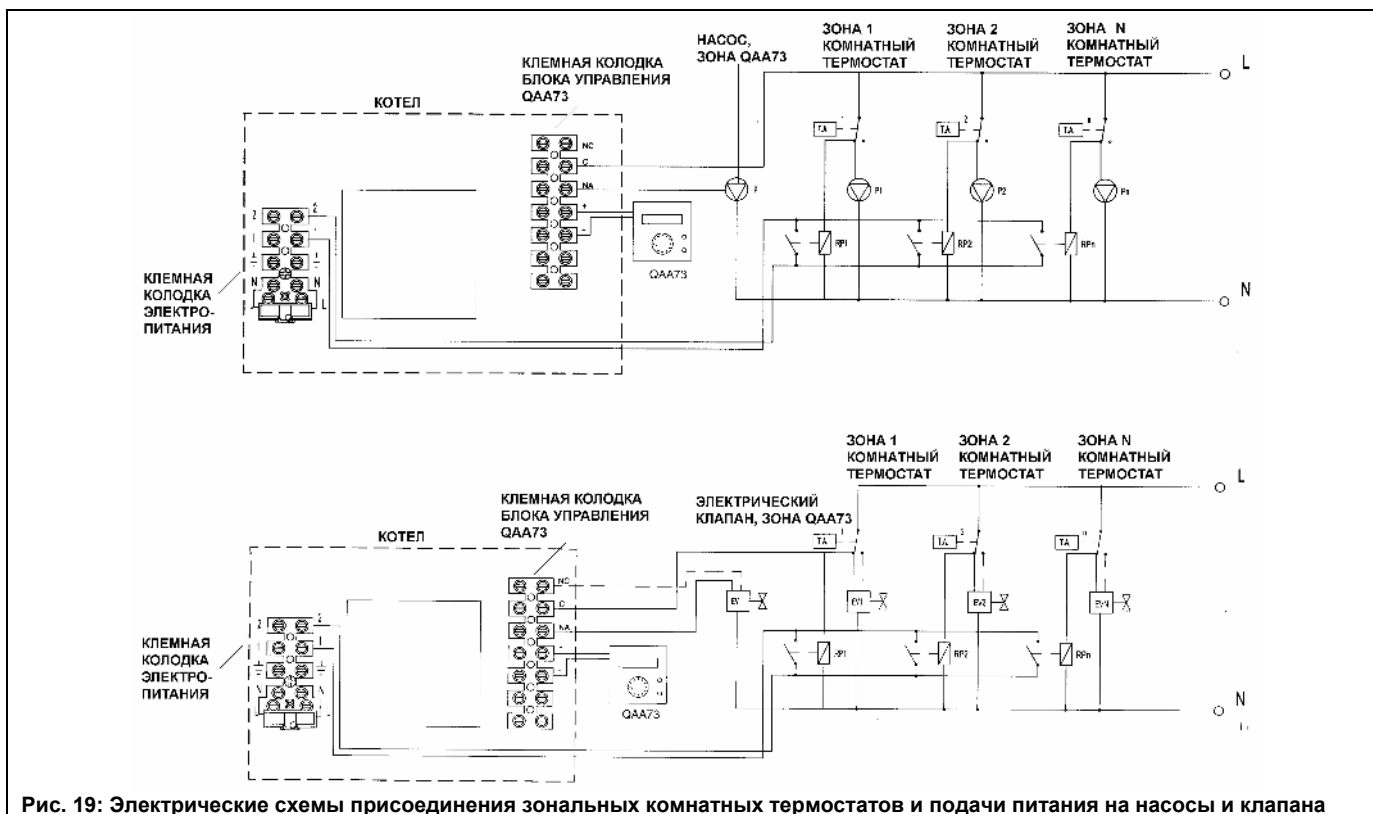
НАСОС, ЗОНА QAA73

ЗОНА 1 КОМНАТНЫЙ ТЕРМОСТАТ

ЗОНА 2 КОМНАТНЫЙ ТЕРМОСТАТ

ЗОНА N КОМНАТНЫЙ ТЕРМОСТАТ

L

КЛЕМНАЯ КОЛОДКА БЛОКА УПРАВЛЕНИЯ QAA73

КОТЕЛ

NC
C
NA
+
-

TA 1
TA 2
TA

P1
P2
Pn

RP1
RP2
RPn

2
1
N
L

КЛЕМНАЯ КОЛОДКА ЭЛЕКТРО-ПИТАНИЯ

QAA73

N

ЗОНА 1 КОМНАТНЫЙ ТЕРМОСТАТ

ЗОНА 2 КОМНАТНЫЙ ТЕРМОСТАТ

ЗОНА N КОМНАТНЫЙ ТЕРМОСТАТ

L

КЛЕМНАЯ КОЛОДКА БЛОКА УПРАВЛЕНИЯ QAA73

ЭЛЕКТРИЧЕСКИЙ КЛАПАН, ЗОНА QAA73

КОТЕЛ

NC
C
NA

TA
TA
TA

EV
EV1
EV2
EVN

RP1
RP2
RPn

КЛЕМНАЯ КОЛОДКА ЭЛЕКТРО-ПИТАНИЯ

QAA73

N

Рис. 19: Электрические схемы присоединения зональных комнатных термостатов и подачи питания на насосы и клапана